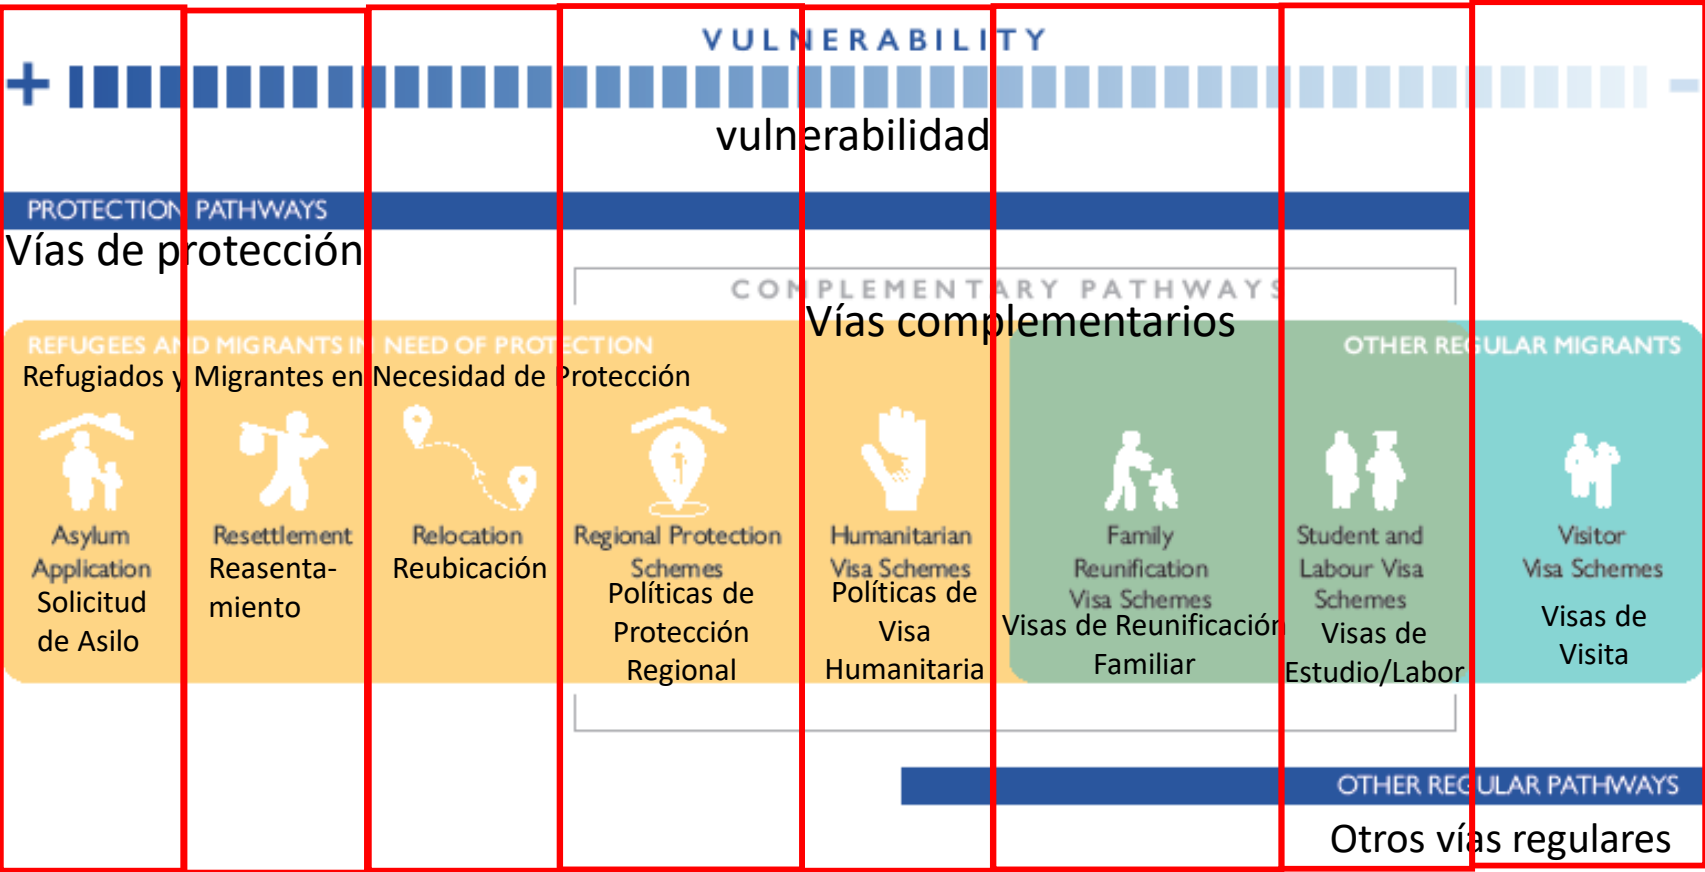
VULNERABILITY

+ −

vulnerabilidad

PROTECTION PATHWAYS

Vías de protección

COMPLEMENTARY PATHWAYS

Vías complementarios

REFUGEES AND MIGRANTS IN NEED OF PROTECTION

Refugiados y Migrantes en Necesidad de Protección

OTHER REGULAR MIGRANTS

Asylum Application
Solicitud de Asilo

Resettlement
Reasentamiento

Relocation
Reubicación

Regional Protection Schemes
Políticas de Protección Regional

Humanitarian Visa Schemes
Políticas de Visa Humanitaria

Family Reunification Visa Schemes
Visas de Reunificación Familiar

Student and Labour Visa Schemes
Visas de Estudio/Labor

Visitor Visa Schemes
Visas de Visita

OTHER REGULAR PATHWAYS

Otros vías regulares